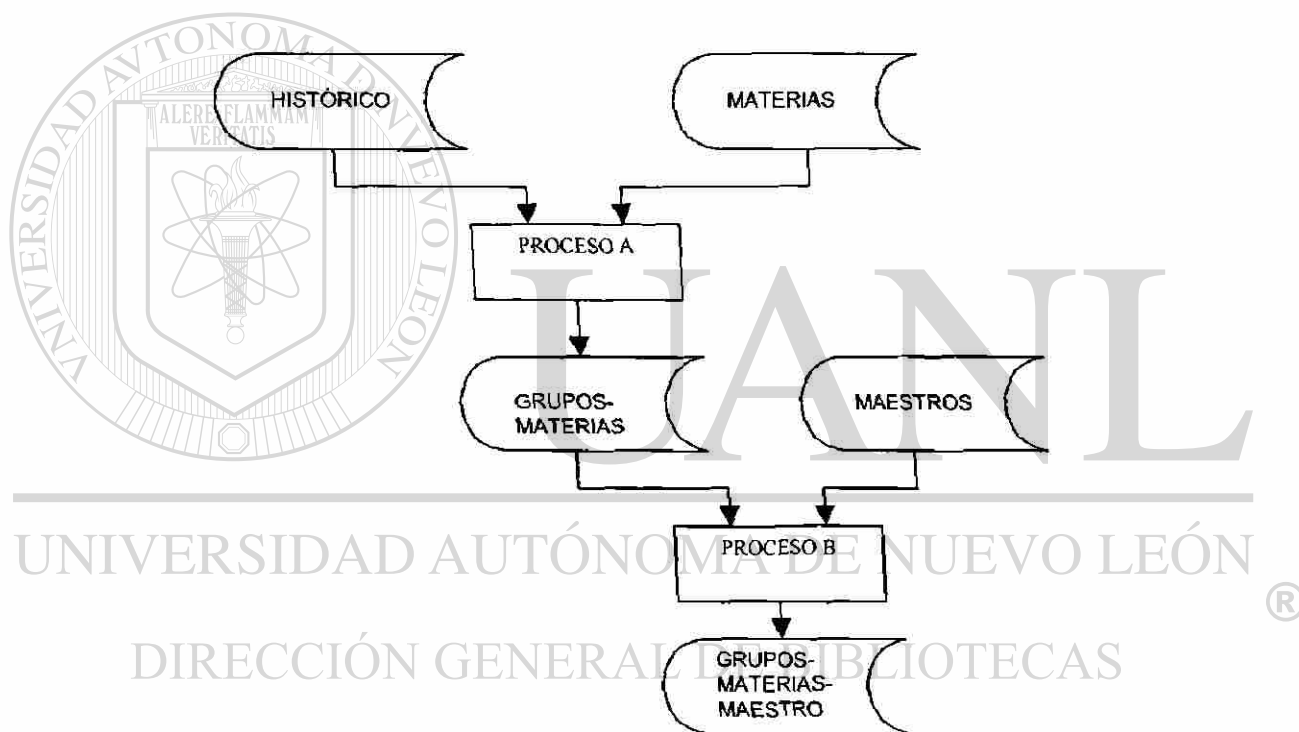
UNIVERSIDAD AUTÓNOMA DE NUEVO LEÓN

ALERE FLAMMAM VERITATIS

HISTÓRICO

MATERIAS

PROCESO A

GRUPOS-MATERIAS

MAESTROS

PROCESO B

GRUPOS-MATERIAS-MAESTRO

UANL

UNIVERSIDAD AUTÓNOMA DE NUEVO LEÓN ®

DIRECCIÓN GENERAL DE BIBLIOTECAS